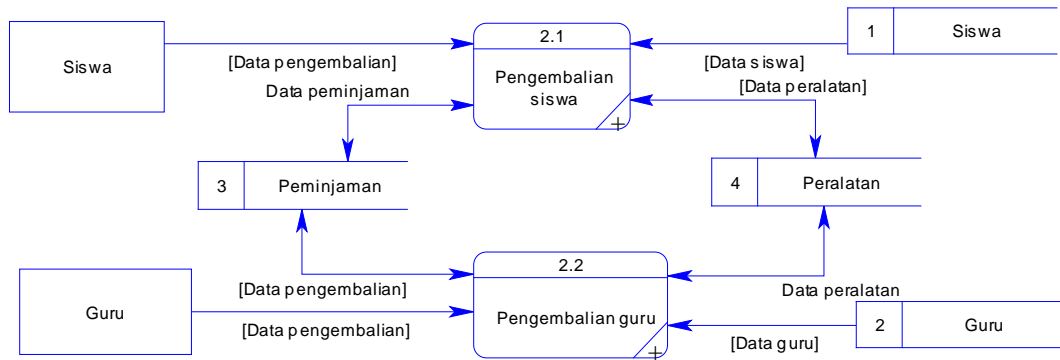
Siswa

[Data pengembalian]

2.1

Pengembalian siswa

1 | Siswa

[Data siswa]

Data peminjaman

[Data peralatan]

3 | Peminjaman

4 | Peralatan

Guru

[Data pengembalian]

2.2

Pengembalian guru

Data peralatan

[Data pengembalian]

2 | Guru

[Data guru]